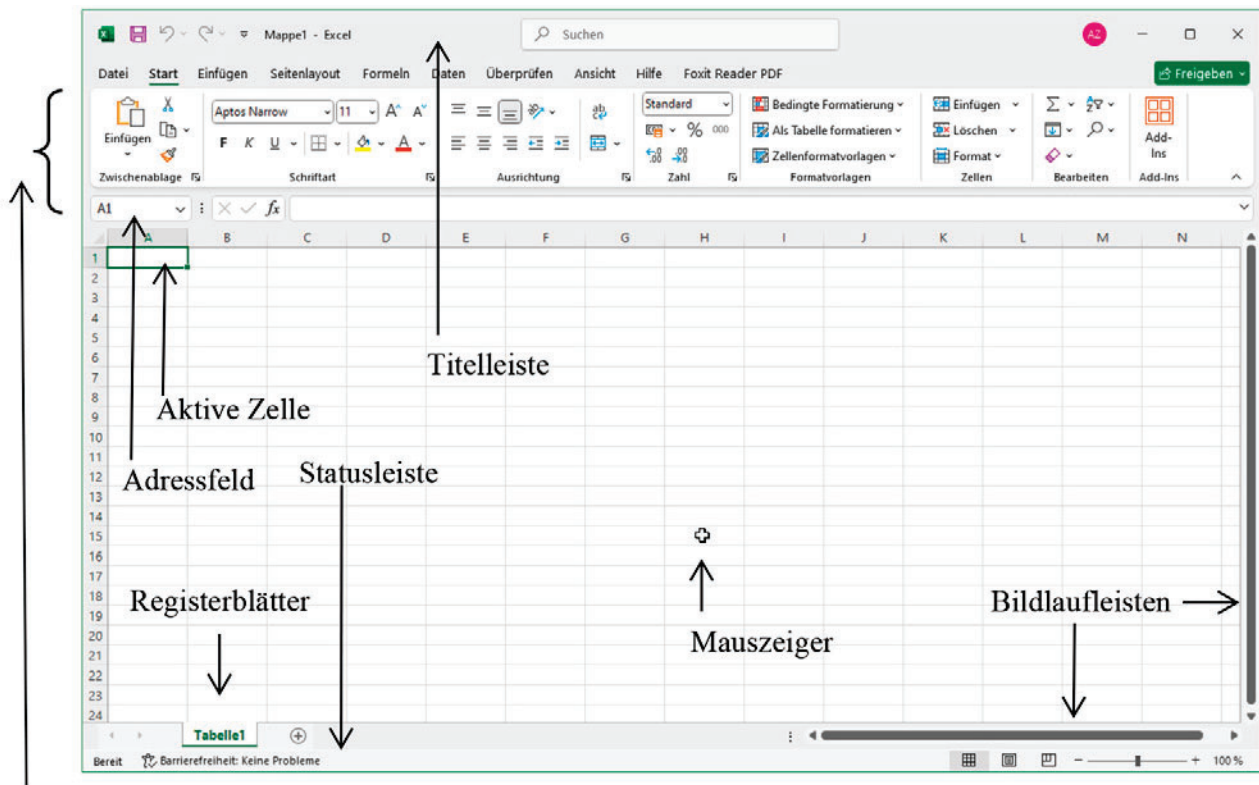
Mappe1 - Excel
Suchen
AZ
Datei Start Einfügen Seitenlayout Formeln Daten Überprüfen Ansicht Hilfe Foxit Reader PDF
Freigeben
Einfügen
Zwischenablage
Aptos Narrow 11
F K U
Schriftart
Ausrichtung
Standard
%
Zahl
Bedingte Formatierung
Als Tabelle formatieren
Zellenformatvorlagen
Formatvorlagen
Einfügen
Löschen
Format
Zellen
Bearbeiten
Add-Ins
Add-Ins
A1
$fx$
A B C D E F G H I J K L M N
1
2
3
4
5
6
7
8
9
10
11
12
13
14
15
16
17
18
19
20
21
22
23
24
Titelleiste
Aktive Zelle
Adressfeld
Statusleiste
Registerblätter
Mauszeiger
Bildlaufleisten
Tabelle1
Bereit
Barrierefreiheit: Keine Probleme
100 %